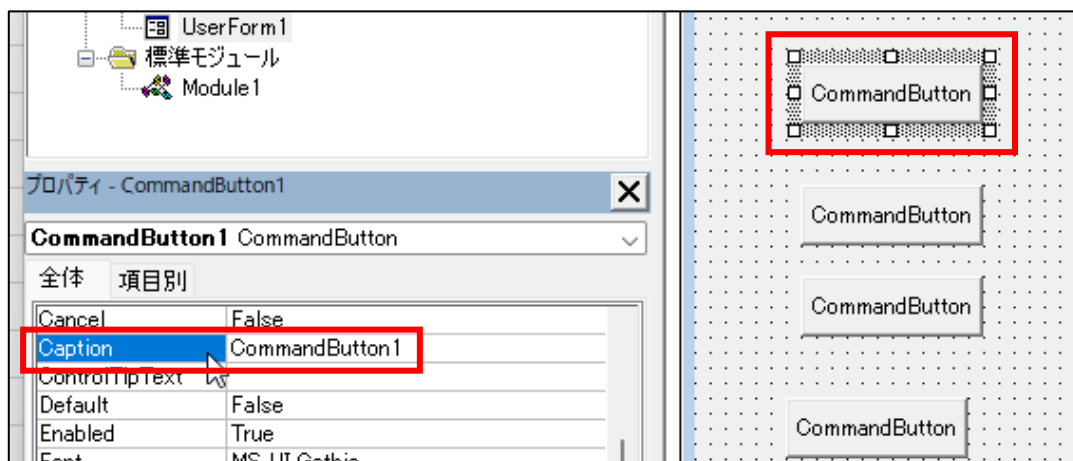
UserForm1
標準モジュール
Module1

プロパティ - CommandButton1

CommandButton1 CommandButton

全体 項目別

| | |
|---|---|
| Cancel | False |
| Caption | CommandButton1 |
| ControlTipText | |
| Default | False |
| Enabled | True |
| Font | MS UI Gothic |

CommandButton

CommandButton

CommandButton

CommandButton